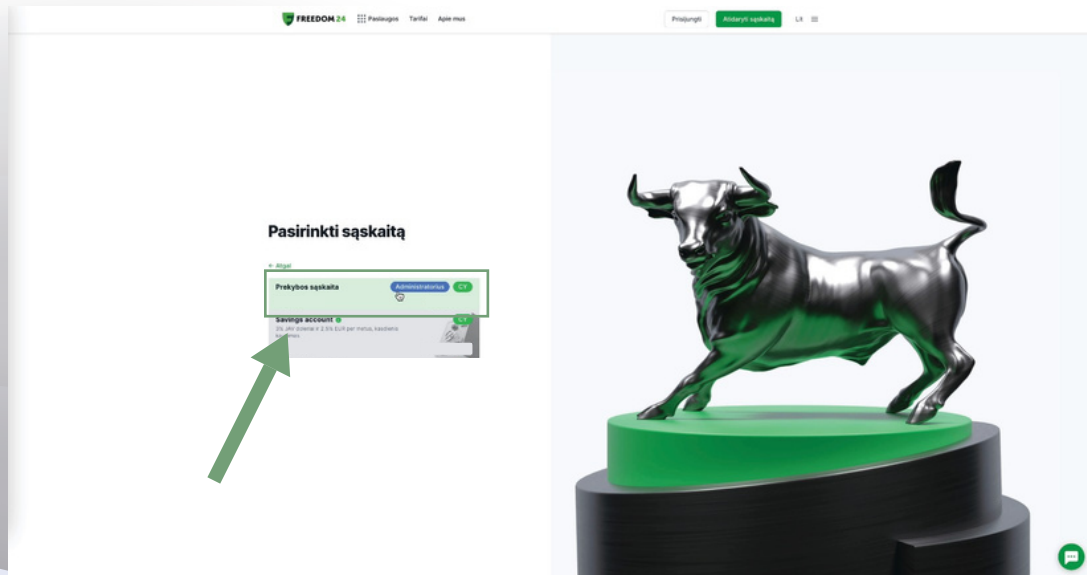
FREEDOM 24 Paslaugos Tarifai Apie mus

Prisijungti Atidaryti sąskaitą LT

Pasirinkti sąskaitą

← Atgal

Prekybos sąskaita Administratorius CY

Savings account CY

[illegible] JAV dolerių ir 2.5% EUR per metus, kasdienis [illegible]